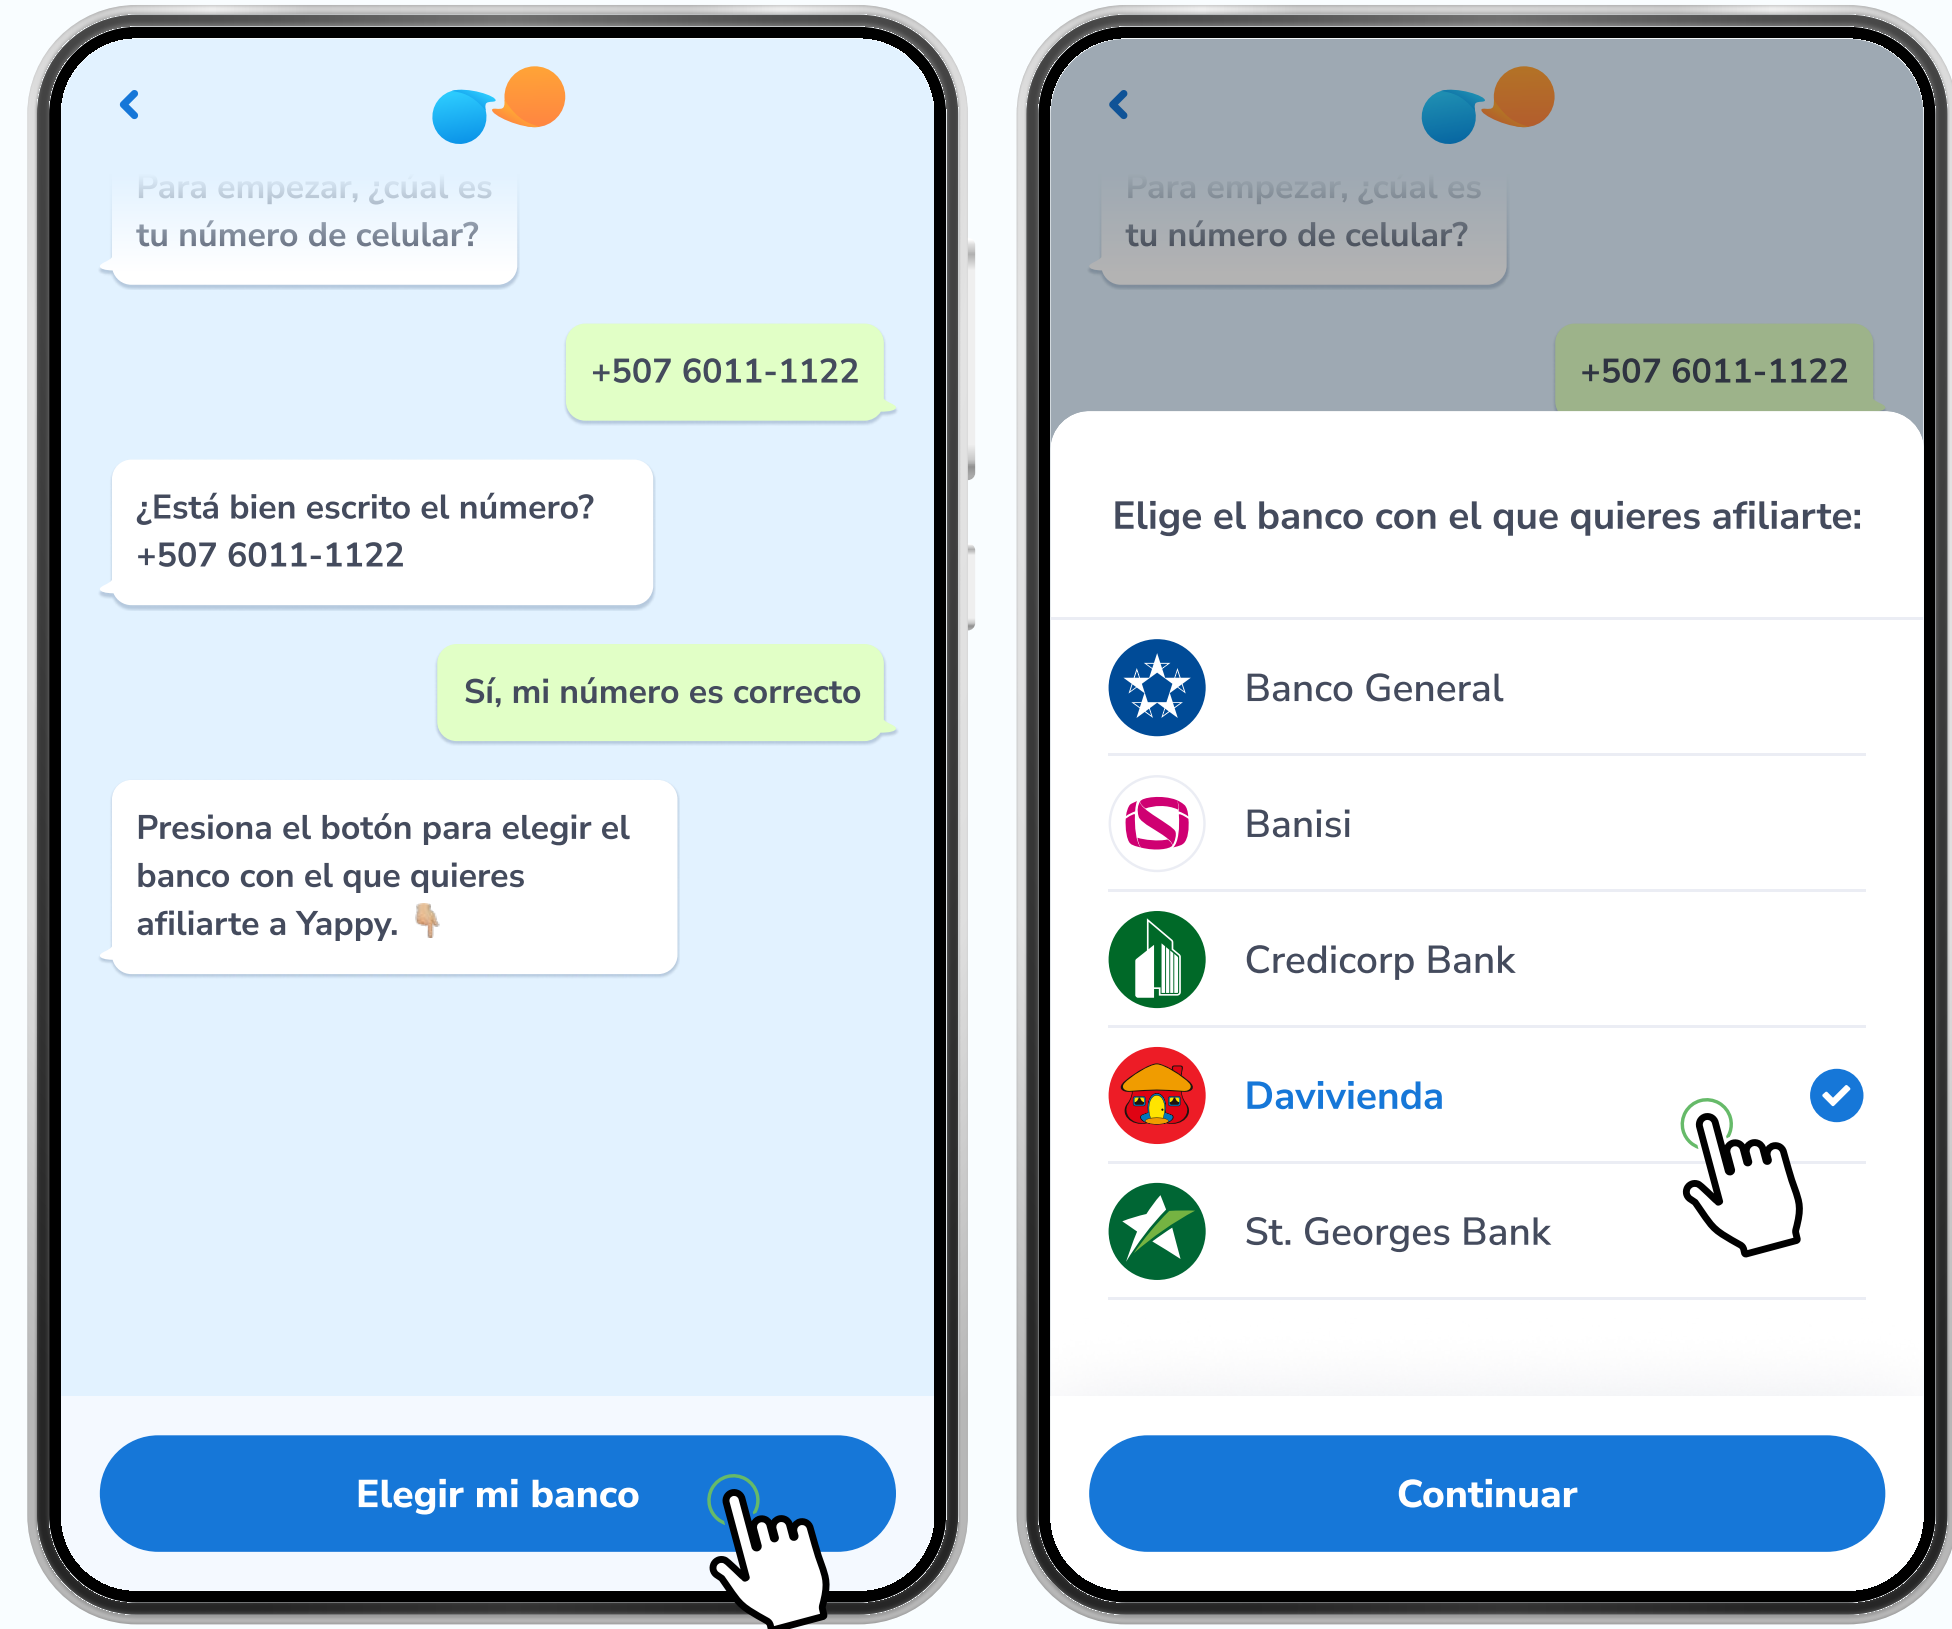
Para empezar, ¿cuál es tu número de celular?

+507 6011-1122

¿Está bien escrito el número? +507 6011-1122

Sí, mi número es correcto

Presiona el botón para elegir el banco con el que quieres afiliarte a Yappy. 👇

Elegir mi banco

Para empezar, ¿cuál es tu número de celular?

+507 6011-1122

Elige el banco con el que quieres afiliarte:

Banco General

Banisi

Credicorp Bank

Davivienda

St. Georges Bank

Continuar